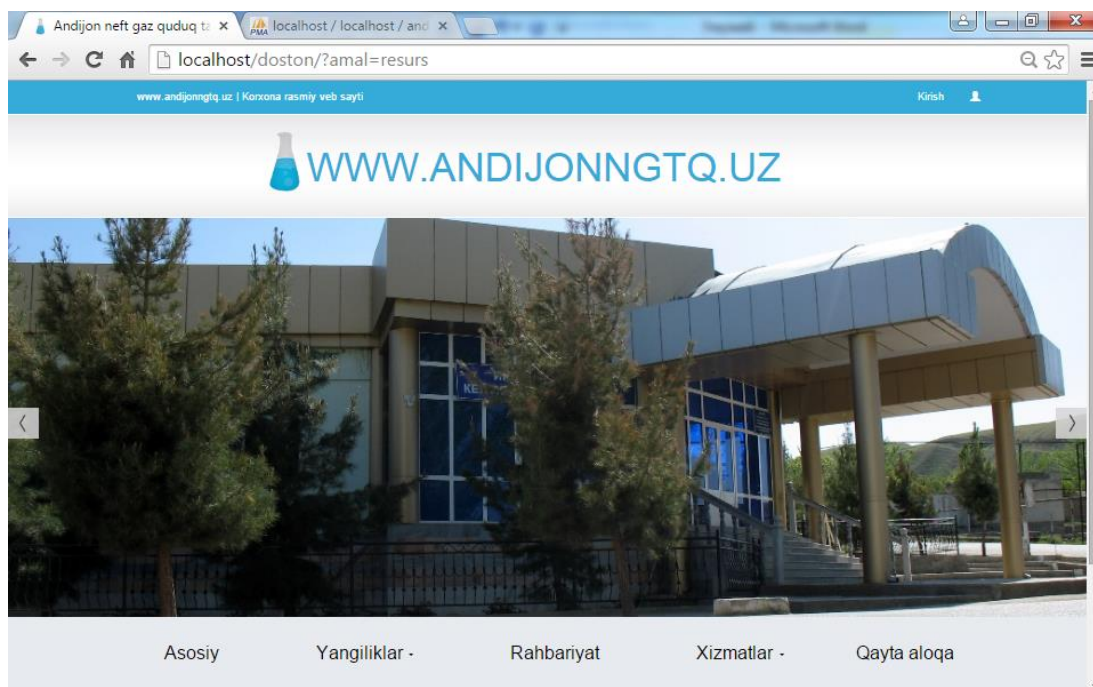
Andijon neft gaz quduq ta ×
localhost / localhost / and ×

localhost/doston/?amal=resurs

www.andijonngtq.uz | Korxona rasmiy veb sayti

Kirish

WWW.ANDIJONNGTQ.UZ

Asosiy

Yangiliklar -

Rahbariyat

Xizmatlar -

Qayta aloqa